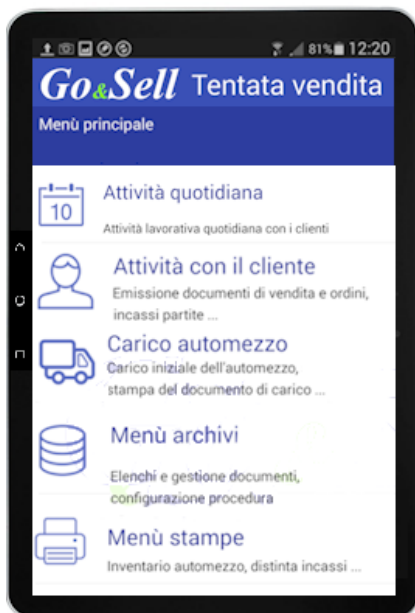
81% 12:20

Go&Sell Tentata vendita

Menù principale

10

Attività quotidiana

Attività lavorativa quotidiana con i clienti

Attività con il cliente

Emissione documenti di vendita e ordini, incassi partite ...

Carico automezzo

Carico iniziale dell'automezzo, stampa del documento di carico ...

Menù archivi

Elenchi e gestione documenti, configurazione procedura

Menù stampe

Inventario automezzo, distinta incassi ...